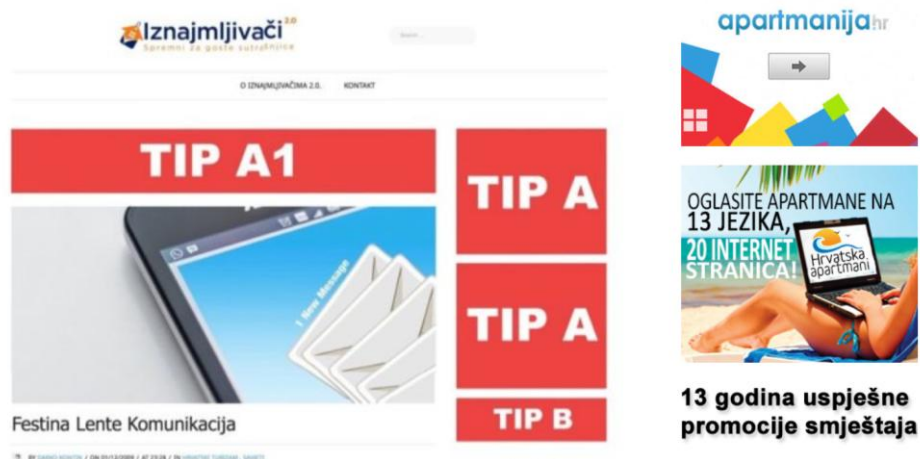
Iznajmljivači 2.0
Spremni za goste sutrašnjice

Search ...

O IZNAJMLJIVAČIMA 2.0. KONTAKT

TIP A1

1 New Message

Festina Lente Komunikacija

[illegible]

TIP A

TIP A

TIP B

apartmanija.hr

OGLASITE APARTMANE NA 13 JEZIKA, 20 INTERNET STRANICA!

Hrvatska apartmani

13 godina uspješne promocije smještaja